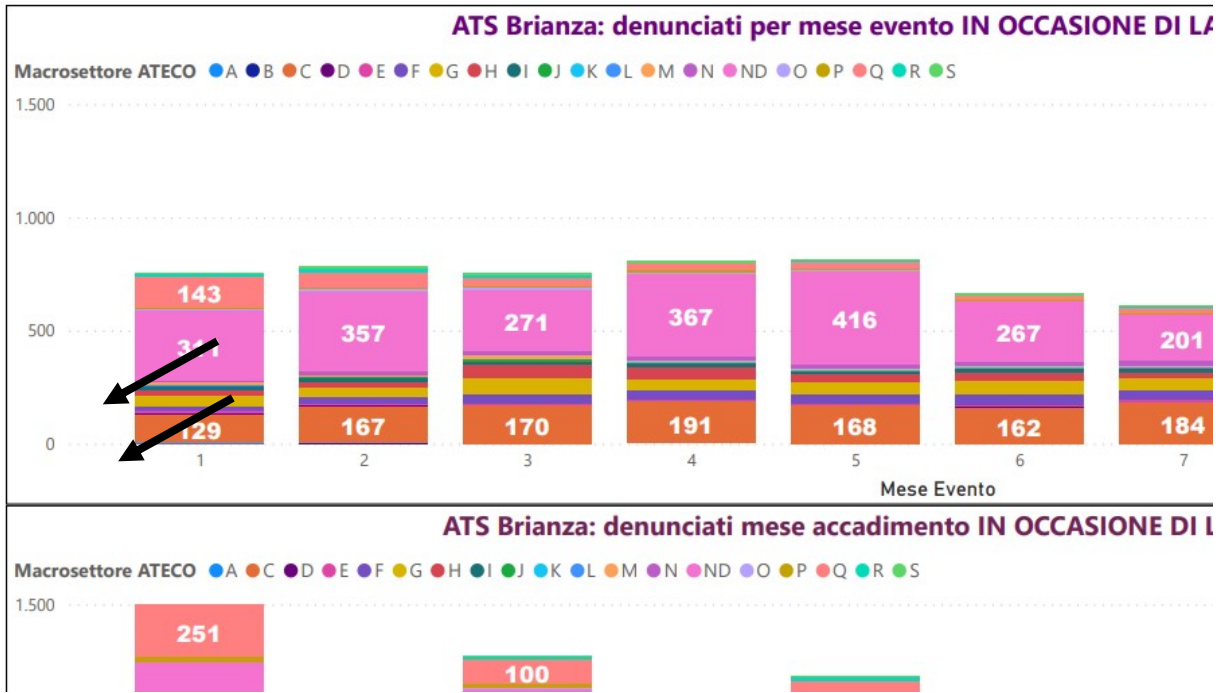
ATS Brianza: denunciati per mese evento IN OCCASIONE DI LA

Macrosettore ATECO A B C D E F G H I J K L M N ND O P Q R S

1.500
1.000
500
0

143
3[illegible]1
129
357
167
271
170
367
191
416
168
267
162
201
184

1 2 3 4 5 6 7
Mese Evento

ATS Brianza: denunciati mese accadimento IN OCCASIONE DI L

Macrosettore ATECO A C D E F G H I J K L M N ND O P Q R S

1.500

251
100